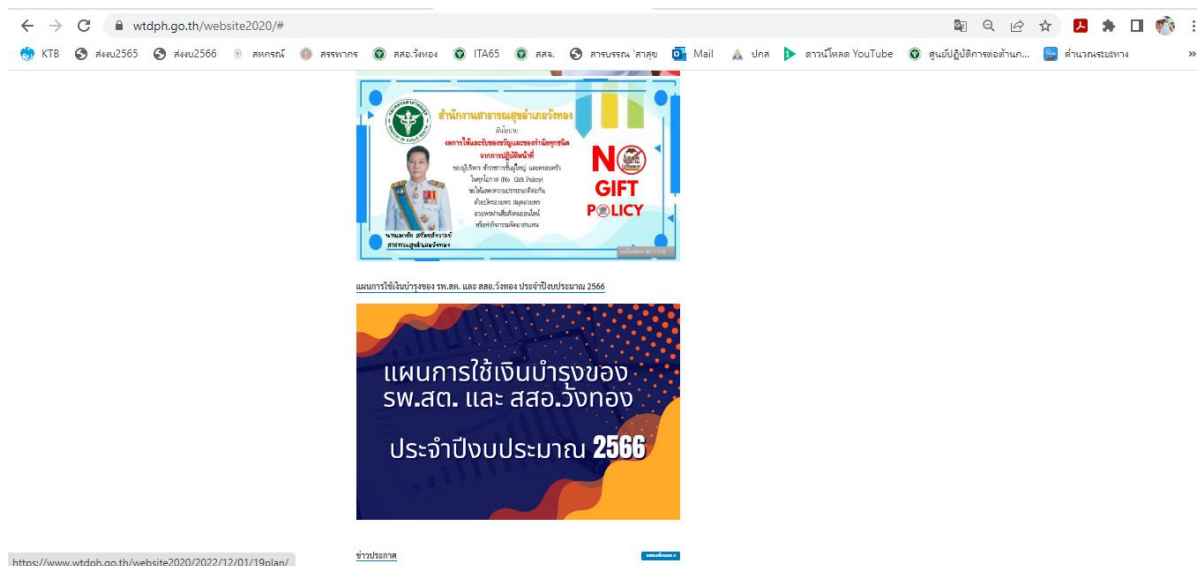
wtdph.go.th/website2020/#

KTB ส่งงบ2565 ส่งงบ2566 สหกรณ์ สรรพากร สสอ.วังทอง ITA65 สสจ. สารบรรณ สาสุข Mail ปกส ดาวน์โหลด YouTube ศูนย์ปฏิบัติการต่อต้านก... ค่านวณระยะทาง

สำนักงานสาธารณสุขอำเภอวังทอง

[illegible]

งดการให้และรับของขวัญและของกำนัลทุกชนิดจากการปฏิบัติหน้าที่

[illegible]

NO GIFT POLICY

นายแพทย์ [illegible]
สาธารณสุขอำเภอวังทอง

แผนการใช้เงินบำรุงของ รพ.สต. และ สสอ.วังทอง ประจำปีงบประมาณ 2566

แผนการใช้เงินบำรุงของ รพ.สต. และ สสอ.วังทอง

ประจำปีงบประมาณ 2566

https://www.wtdph.go.th/website2020/2022/12/01/19plan/

ข่าวประกาศ

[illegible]